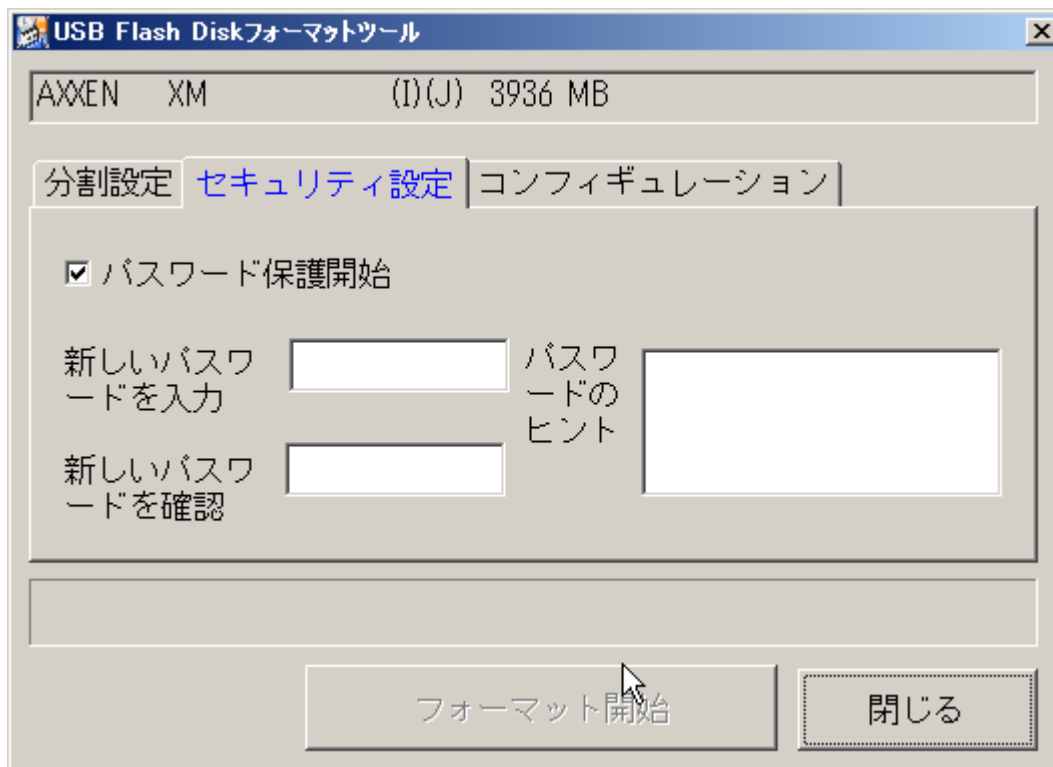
USB Flash Diskフォーマットツール

AXXEN XM (I)(J) 3936 MB

分割設定 セキュリティ設定 コンフィギュレーション

☑ パスワード保護開始

新しいパスワードを入力

新しいパスワードを確認

パスワードのヒント

フォーマット開始

閉じる